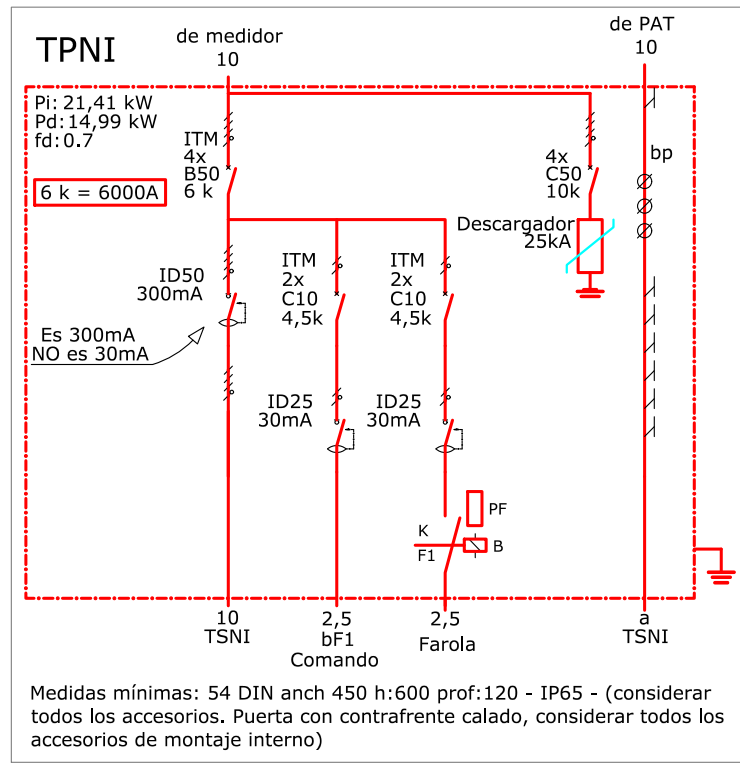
TPNI

de medidor
10

de PAT
10

Pi: 21,41 kW
Pd: 14,99 kW
fd: 0.7

6 k = 6000A

ITM
4x
B50
6 k

4x
C50
10k

bp

Descargador
25kA

ID50
300mA

ITM
2x
C10
4,5k

ITM
2x
C10
4,5k

Es 300mA
NO es 30mA

ID25
30mA

ID25
30mA

PF
K
F1
B

10
TSNI

2,5
bF1
Comando

2,5
Farola

a
TSNI

Medidas mínimas: 54 DIN anch 450 h:600 prof:120 - IP65 - (considerar todos los accesorios. Puerta con contrafrente calado, considerar todos los accesorios de montaje interno)